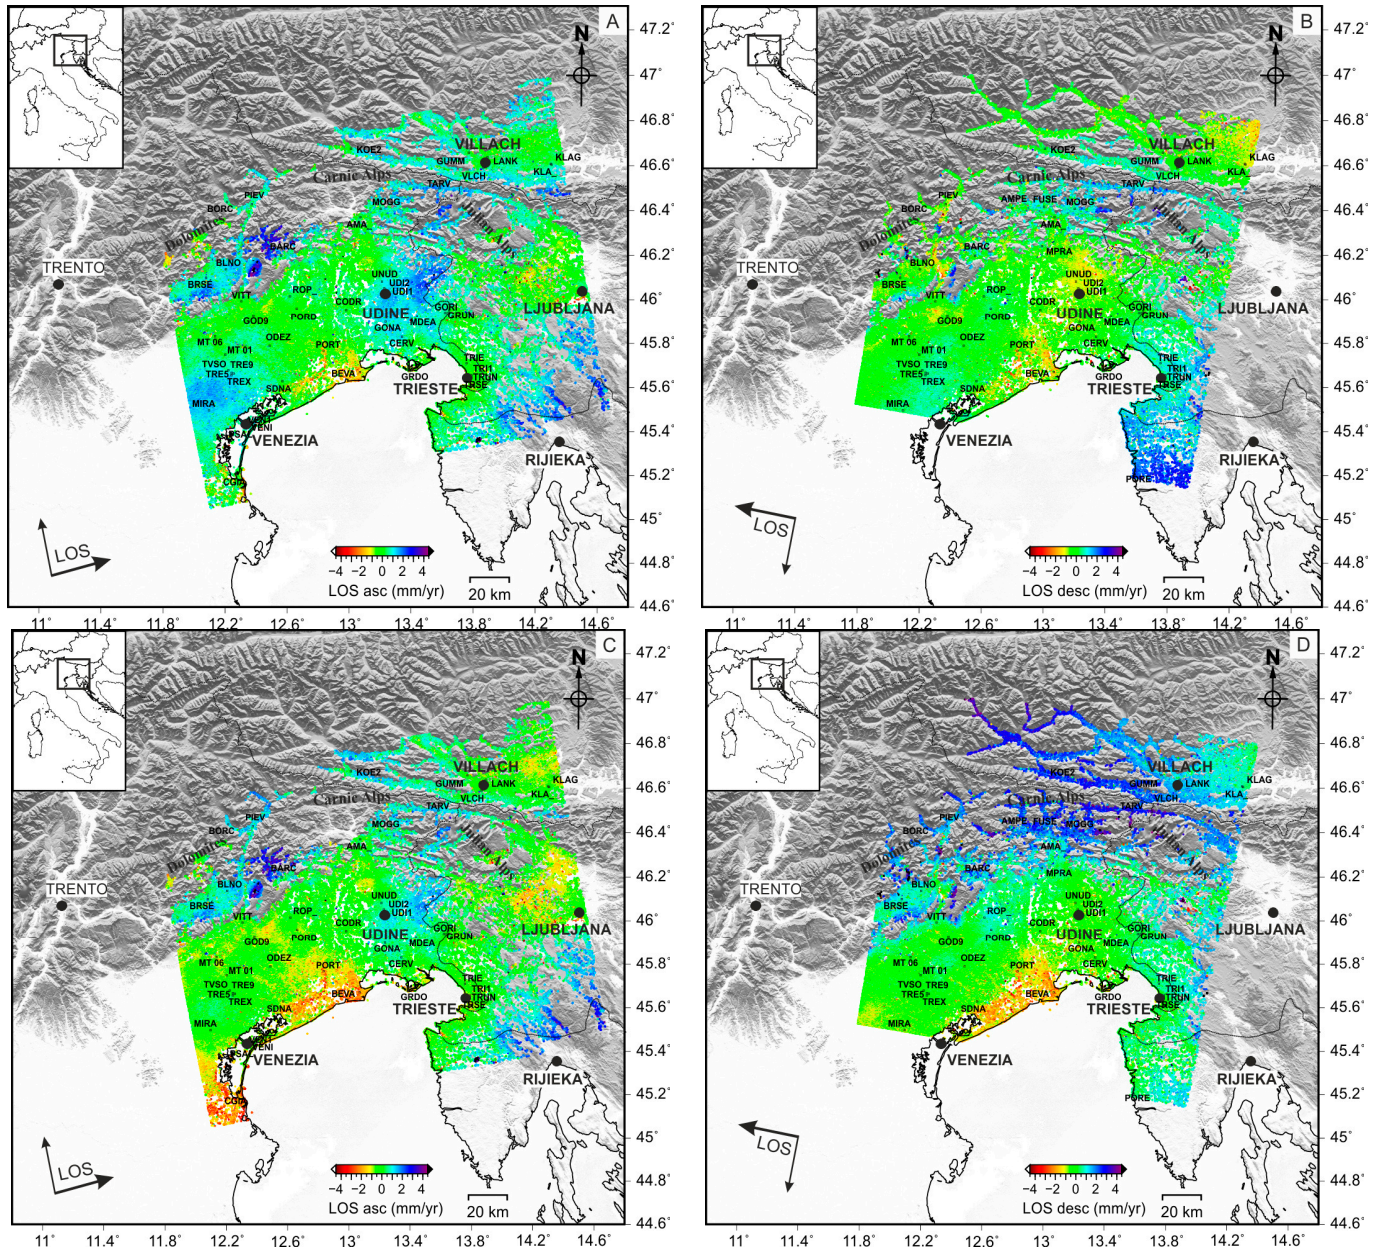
A

N

47.2°
47°
46.8°
46.6°
46.4°
46.2°
46°
45.8°
45.6°
45.4°
45.2°
45°
44.8°
44.6°

VILLACH
KOEZ
GUMM
LANK
KLAG
VLCH
KLA
Carnic Alps
TARV
PIEV
MOGG
BORC
Julian Alps
AMA
Dolomites
BARC
TRENTO
BLNO
UNUD
UDI2
UDI1
BRSE
VITT
ROP
CODR
UDINE
GORI
GRUN
LJUBLJANA
GOD9
PORD
GONA
MDEA
ODEZ
MT 06
MT 01
PORT
CERV
TVSO
TRE9
TRES
TRIE
TRI1
TRUN
TREX
BEVA
GRDO
TRIESTE
SDNA
MIRA
VENI
VENEZIA
RIJIEKA
CGIA
LOS
LOS asc (mm/yr)
−4 −2 0 2 4
20 km

B

N

47.2°
47°
46.8°
46.6°
46.4°
46.2°
46°
45.8°
45.6°
45.4°
45.2°
45°
44.8°
44.6°

VILLACH
KOEZ
GUMM
LANK
KLAG
VLCH
KLA
Carnic Alps
TARV
PIEV
AMPE
FUSE
MOGG
BORC
Julian Alps
AMA
Dolomites
BARC
MPRA
TRENTO
BLNO
UNUD
UDI2
UDI1
BRSE
VITT
ROP
CODR
UDINE
GORI
GRUN
LJUBLJANA
GOD9
PORD
GONA
MDEA
ODEZ
MT 06
MT 01
PORT
CERV
TVSO
TRE9
TRES
TRIE
TRI1
TRUN
TREX
BEVA
GRDO
TRIESTE
SDNA
MIRA
VENEZIA
RIJIEKA
PORE
LOS
LOS desc (mm/yr)
−4 −2 0 2 4
20 km

11° 11.4° 11.8° 12.2° 12.6° 13° 13.4° 13.8° 14.2° 14.6°

C

N

47.2°
47°
46.8°
46.6°
46.4°
46.2°
46°
45.8°
45.6°
45.4°
45.2°
45°
44.8°
44.6°

VILLACH
KOEZ
GUMM
LANK
KLAG
VLCH
KLA
Carnic Alps
TARV
PIEV
MOGG
BORC
Julian Alps
AMA
Dolomites
BARC
TRENTO
BLNO
UNUD
UDI2
UDI1
BRSE
VITT
ROP
CODR
UDINE
GORI
GRUN
LJUBLJANA
GOD9
PORD
GONA
MDEA
ODEZ
MT 06
MT 01
PORT
CERV
TVSO
TRE9
TRES
TRIE
TRI1
TRUN
TREX
BEVA
GRDO
TRIESTE
SDNA
MIRA
VENI
VENEZIA
RIJIEKA
CGIA
LOS
LOS asc (mm/yr)
−4 −2 0 2 4
20 km

D

N

47.2°
47°
46.8°
46.6°
46.4°
46.2°
46°
45.8°
45.6°
45.4°
45.2°
45°
44.8°
44.6°

VILLACH
KOEZ
GUMM
LANK
KLAG
VLCH
KLA
Carnic Alps
TARV
PIEV
AMPE
FUSE
MOGG
BORC
Julian Alps
AMA
Dolomites
BARC
MPRA
TRENTO
BLNO
UNUD
UDI2
UDI1
BRSE
VITT
ROP
CODR
UDINE
GORI
GRUN
LJUBLJANA
GOD9
PORD
GONA
MDEA
ODEZ
MT 06
MT 01
PORT
CERV
TVSO
TRE9
TRES
TRIE
TRI1
TRUN
TREX
BEVA
GRDO
TRIESTE
SDNA
MIRA
VENEZIA
RIJIEKA
PORE
LOS
LOS desc (mm/yr)
−4 −2 0 2 4
20 km

11° 11.4° 11.8° 12.2° 12.6° 13° 13.4° 13.8° 14.2° 14.6°